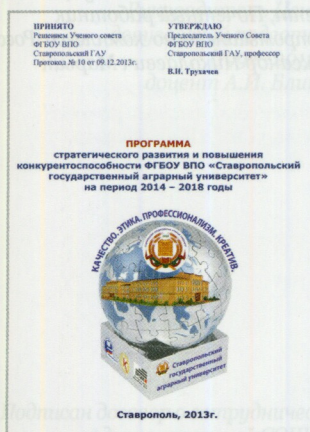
ПРИНЯТО
Решением Ученого совета
ФГБОУ ВПО
Ставропольский ГАУ
Протокол № 10 от 09.12.2013г.

УТВЕРЖДАЮ
Председатель Ученого Совета
ФГБОУ ВПО
Ставропольский ГАУ, профессор

В.И. Трухачев

ПРОГРАММА
стратегического развития и повышения конкурентоспособности ФГБОУ ВПО «Ставропольский государственный аграрный университет» на период 2014 – 2018 годы

КАЧЕСТВО. ЭТИКА. ПРОФЕССИОНАЛИЗМ. КРЕАТИВ.

Ставропольский государственный аграрный университет

Ставрополь, 2013г.